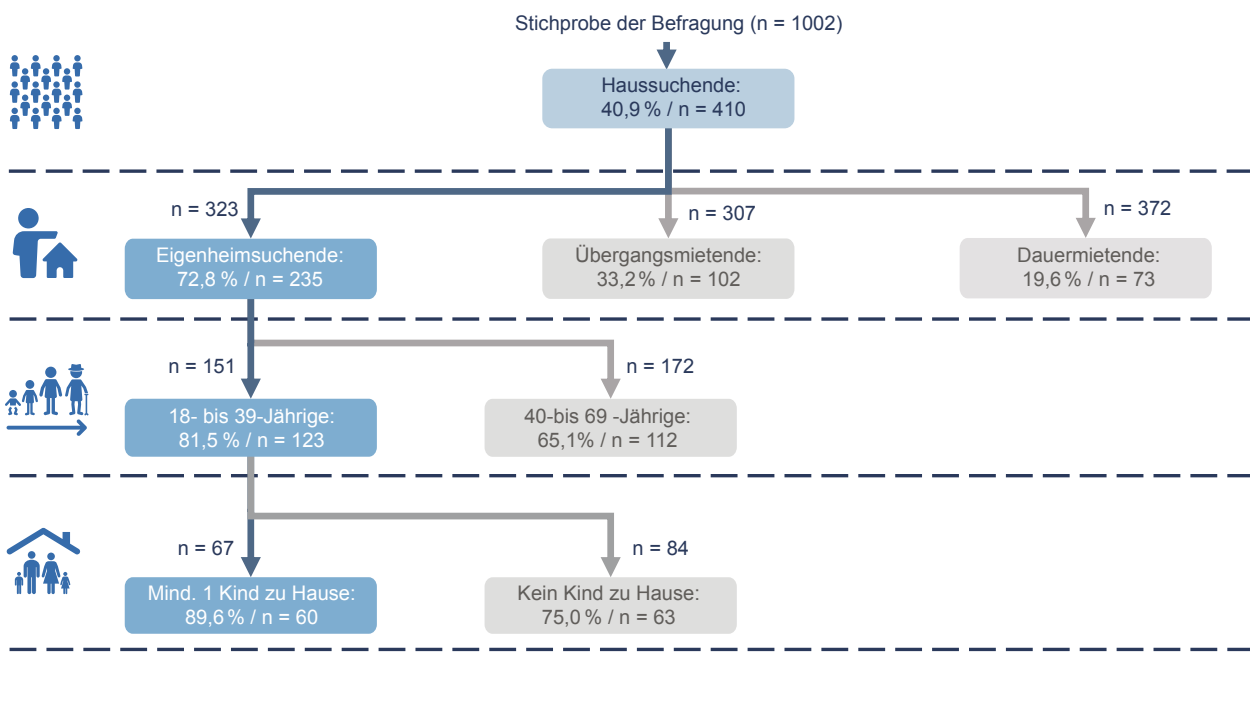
Stichprobe der Befragung (n = 1002)

Haussuchende:
40,9 % / n = 410

n = 323

n = 307

n = 372

Eigenheimsuchende:
72,8 % / n = 235

Übergangsmietende:
33,2 % / n = 102

Dauermietende:
19,6 % / n = 73

n = 151

n = 172

18- bis 39-Jährige:
81,5 % / n = 123

40-bis 69 -Jährige:
65,1% / n = 112

n = 67

n = 84

Mind. 1 Kind zu Hause:
89,6 % / n = 60

Kein Kind zu Hause:
75,0 % / n = 63